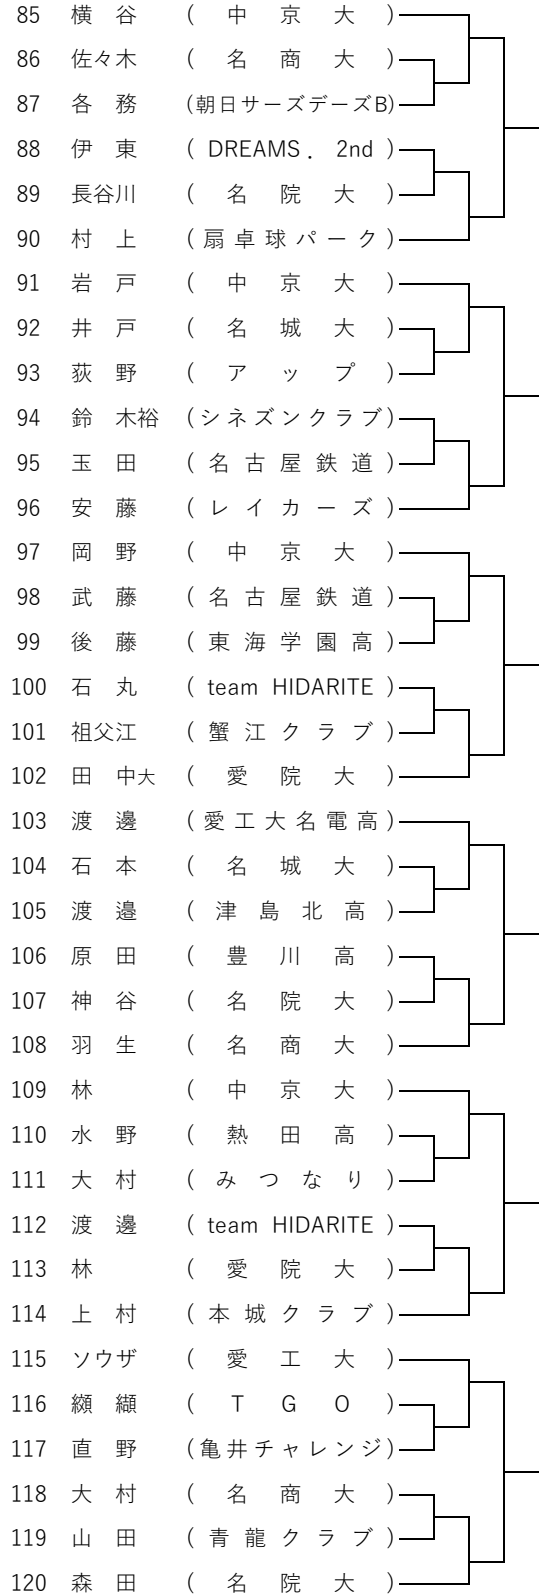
85 横谷 (中京大)
86 佐々木 (名商大)
87 各務 (朝日サーズデーズB)
88 伊東 (DREAMS. 2nd)
89 長谷川 (名院大)
90 村上 (扇卓球パーク)
91 岩戸 (中京大)
92 井戸 (名城大)
93 荻野 (アップ)
94 鈴木裕 (シネズンクラブ)
95 玉田 (名古屋鉄道)
96 安藤 (レイカーズ)
97 岡野 (中京大)
98 武藤 (名古屋鉄道)
99 後藤 (東海学園高)
100 石丸 (team HIDARITE)
101 祖父江 (蟹江クラブ)
102 田中大 (愛院大)
103 渡邊 (愛工大名電高)
104 石本 (名城大)
105 渡邉 (津島北高)
106 原田 (豊川高)
107 神谷 (名院大)
108 羽生 (名商大)
109 林 (中京大)
110 水野 (熱田高)
111 大村 (みつなり)
112 渡邊 (team HIDARITE)
113 林 (愛院大)
114 上村 (本城クラブ)
115 ソウザ (愛工大)
116 纐纈 (TGO)
117 直野 (亀井チャレンジ)
118 大村 (名商大)
119 山田 (青龍クラブ)
120 森田 (名院大)